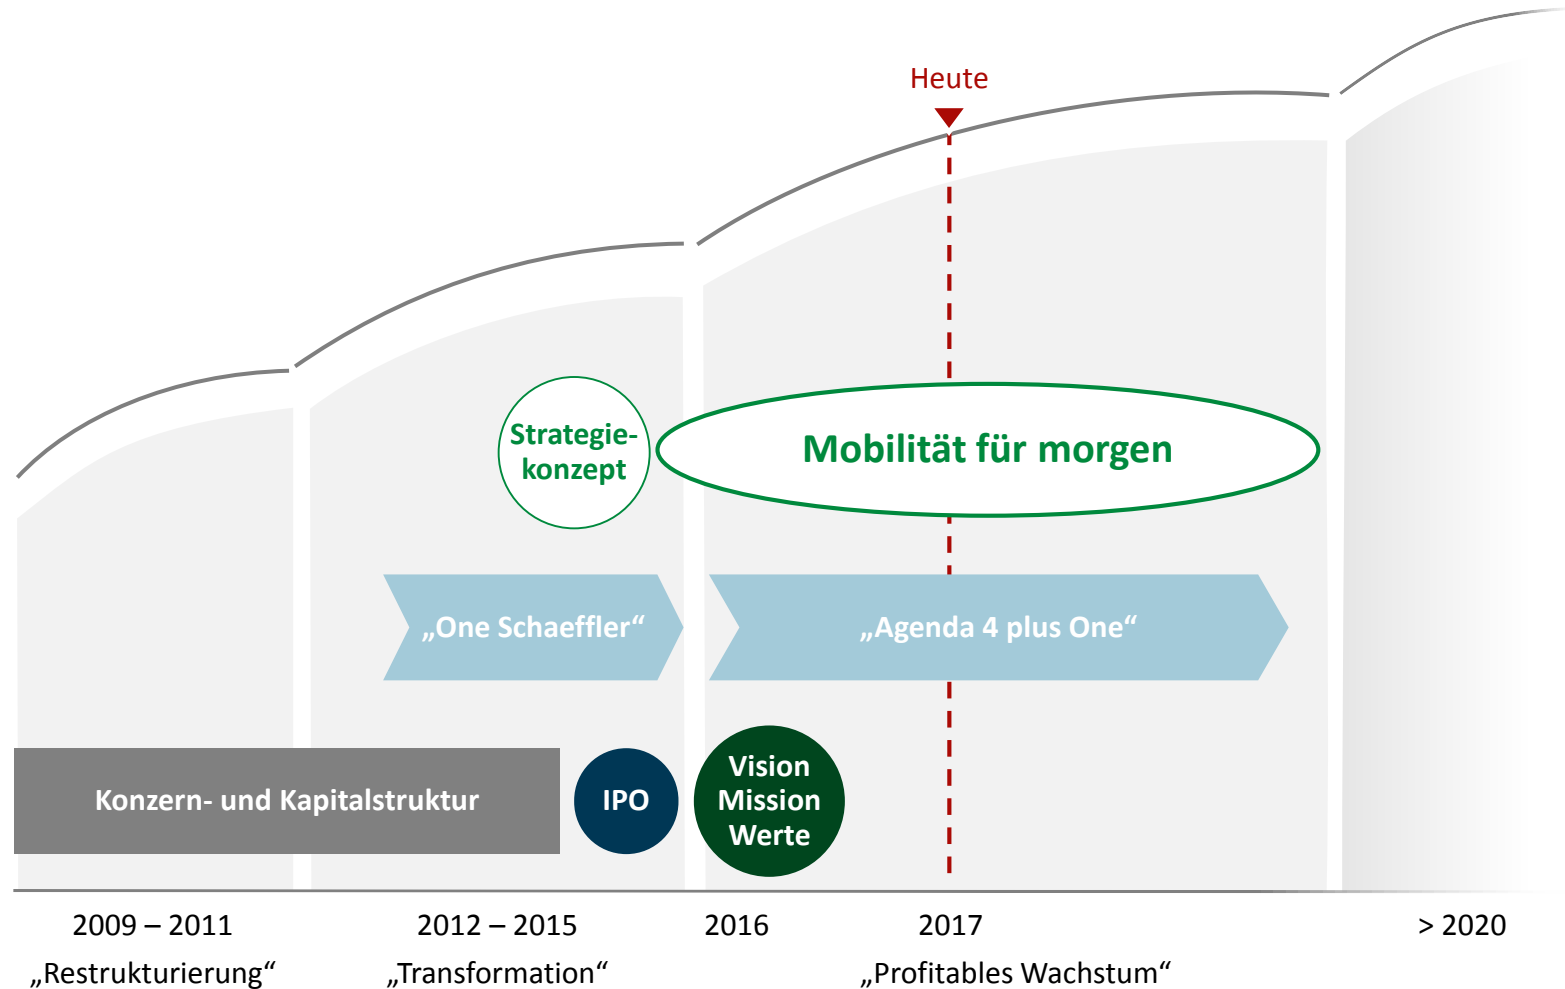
Heute

Strategiekonzept

Mobilität für morgen

„One Schaeffler“

„Agenda 4 plus One“

Konzern- und Kapitalstruktur

IPO

Vision Mission Werte

2009 – 2011
„Restrukturierung“

2012 – 2015
„Transformation“

2016

2017

„Profitables Wachstum“

> 2020